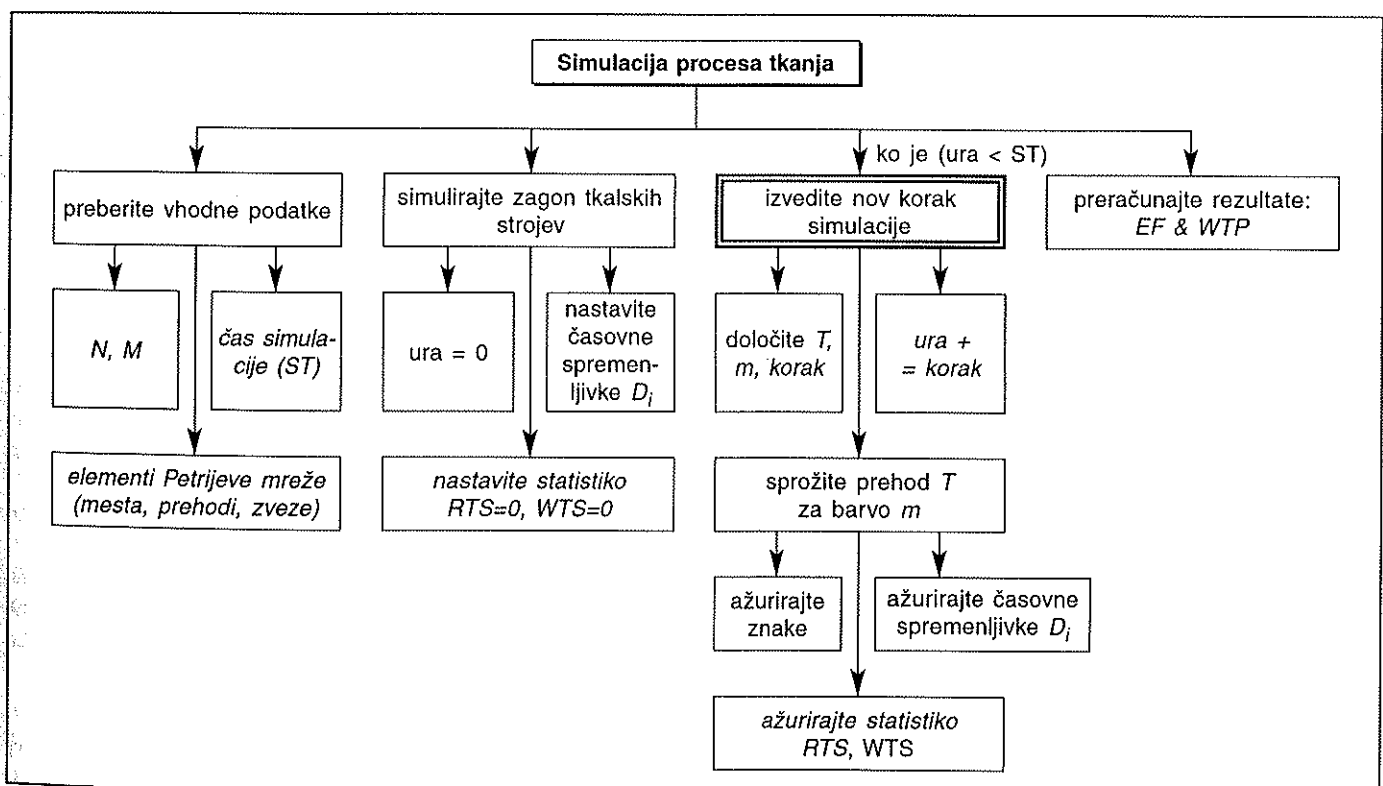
Simulacija procesa tkanja

preberite vhodne podatke

$N$, $M$

čas simulacije (ST)

elementi Petrijeve mreže (mesta, prehodi, zveze)

simulirajte zagon tkalskih strojev

ura = 0

nastavite časovne spremenljivke $D_i$

nastavite statistiko RTS=0, WTS=0

ko je (ura < ST)

izvedite nov korak simulacije

določite $T$, $m$, korak

ura + = korak

sprožite prehod $T$ za barvo $m$

ažurirajte znake

ažurirajte časovne spremenljivke $D_i$

ažurirajte statistiko RTS, WTS

preračunajte rezultate: EF & WTP